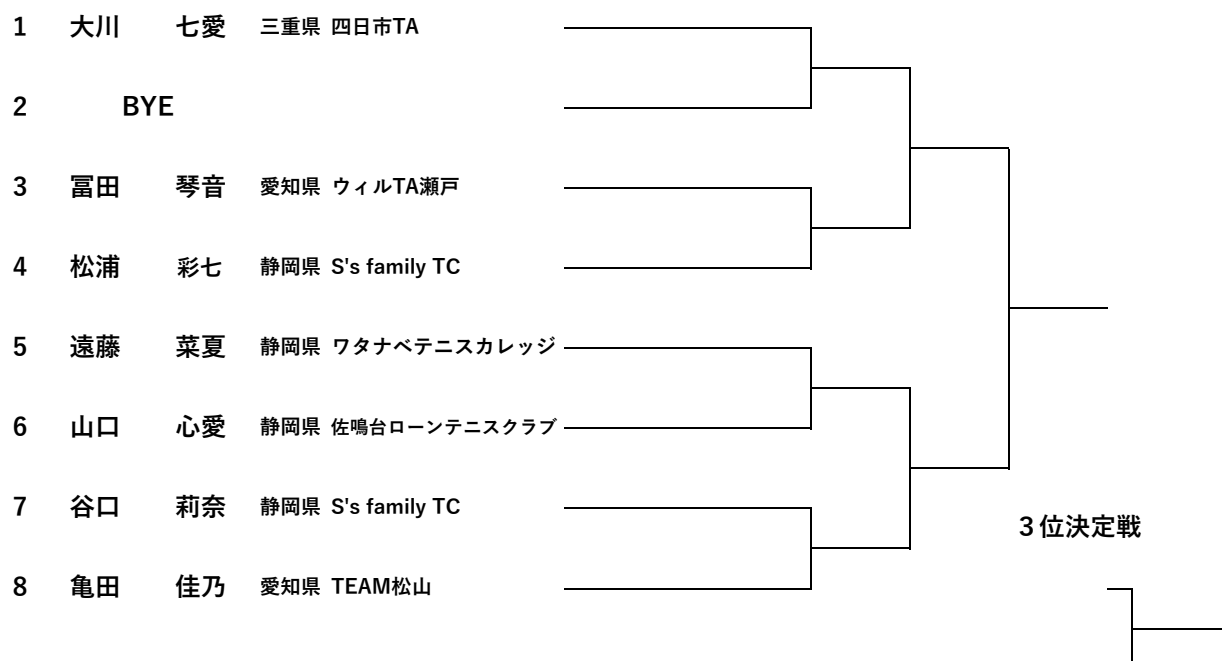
1 大川 七愛 三重県 四日市TA

2 BYE

3 冨田 琴音 愛知県 ウィルTA瀬戸

4 松浦 彩七 静岡県 S's family TC

5 遠藤 菜夏 静岡県 ワタナベテニスカレッジ

6 山口 心愛 静岡県 佐鳴台ローンテニスクラブ

7 谷口 莉奈 静岡県 S's family TC

8 亀田 佳乃 愛知県 TEAM松山

3位決定戦